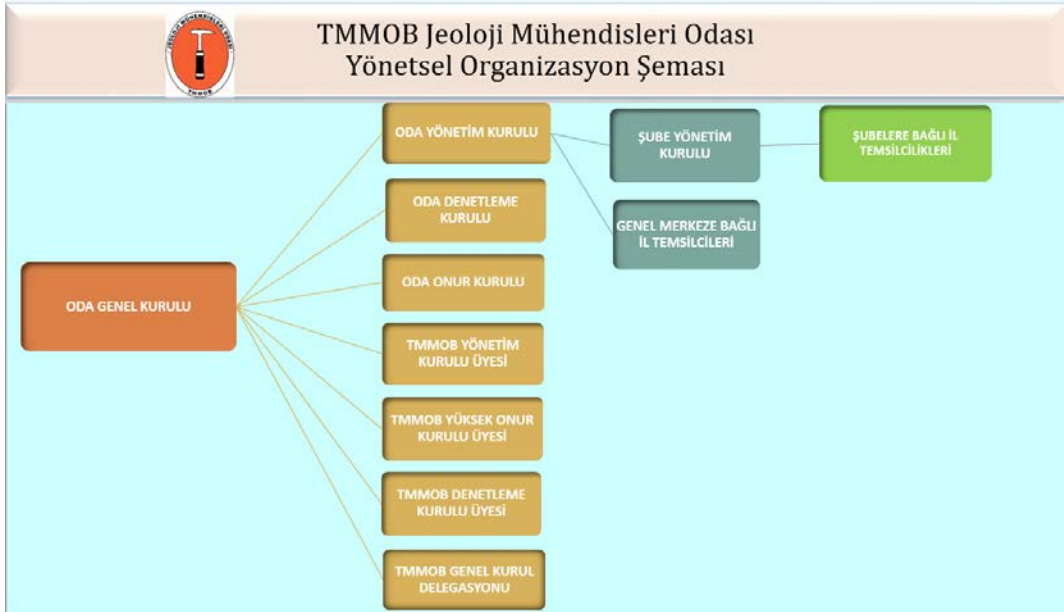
JEOLOJİ MÜHENDİSLERİ ODASI
TMMOB

TMMOB Jeoloji Mühendisleri Odası
Yönetsel Organizasyon Şeması

ODA GENEL KURULU

ODA YÖNETİM KURULU

ODA DENETLEME KURULU

ODA ONUR KURULU

TMMOB YÖNETİM KURULU ÜYESİ

TMMOB YÜKSEK ONUR KURULU ÜYESİ

TMMOB DENETLEME KURULU ÜYESİ

TMMOB GENEL KURUL DELEGASYONU

ŞUBE YÖNETİM KURULU

GENEL MERKEZE BAĞLI İL TEMSİLCİLERİ

ŞUBELERE BAĞLI İL TEMSİLCİLİKLERİ